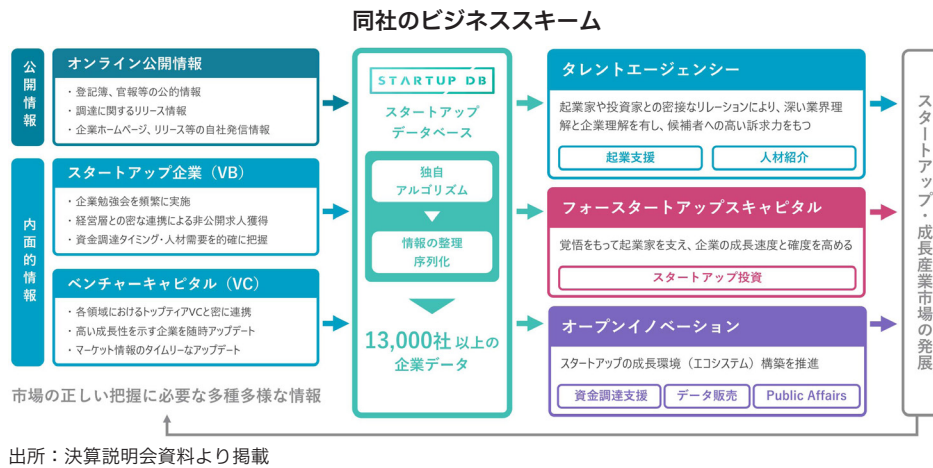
同社のビジネススキーム

公開情報

オンライン公開情報
・登記簿、官報等の公的情報
・調達に関するリリース情報
・企業ホームページ、リリース等の自社発信情報

内面的情報

スタートアップ企業（VB）
・企業勉強会を頻繁に実施
・経営層との密な連携による非公開求人獲得
・資金調達タイミング・人材需要を的確に把握

ベンチャーキャピタル（VC）
・各領域におけるトップティアVCと密に連携
・高い成長性を示す企業を随時アップデート
・マーケット情報のタイムリーなアップデート

市場の正しい把握に必要な多種多様な情報

STARTUP DB
スタートアップデータベース

独自アルゴリズム

情報の整理序列化

13,000社以上の企業データ

タレントエージェンシー
起業家や投資家との密接なリレーションにより、深い業界理解と企業理解を有し、候補者への高い訴求力をもつ
起業支援
人材紹介

フォースタートアップスキャピタル
覚悟をもって起業家を支え、企業の成長速度と確度を高める
スタートアップ投資

オープンイノベーション
スタートアップの成長環境（エコシステム）構築を推進
資金調達支援
データ販売
Public Affairs

スタートアップ・成長産業市場の発展

出所：決算説明会資料より掲載